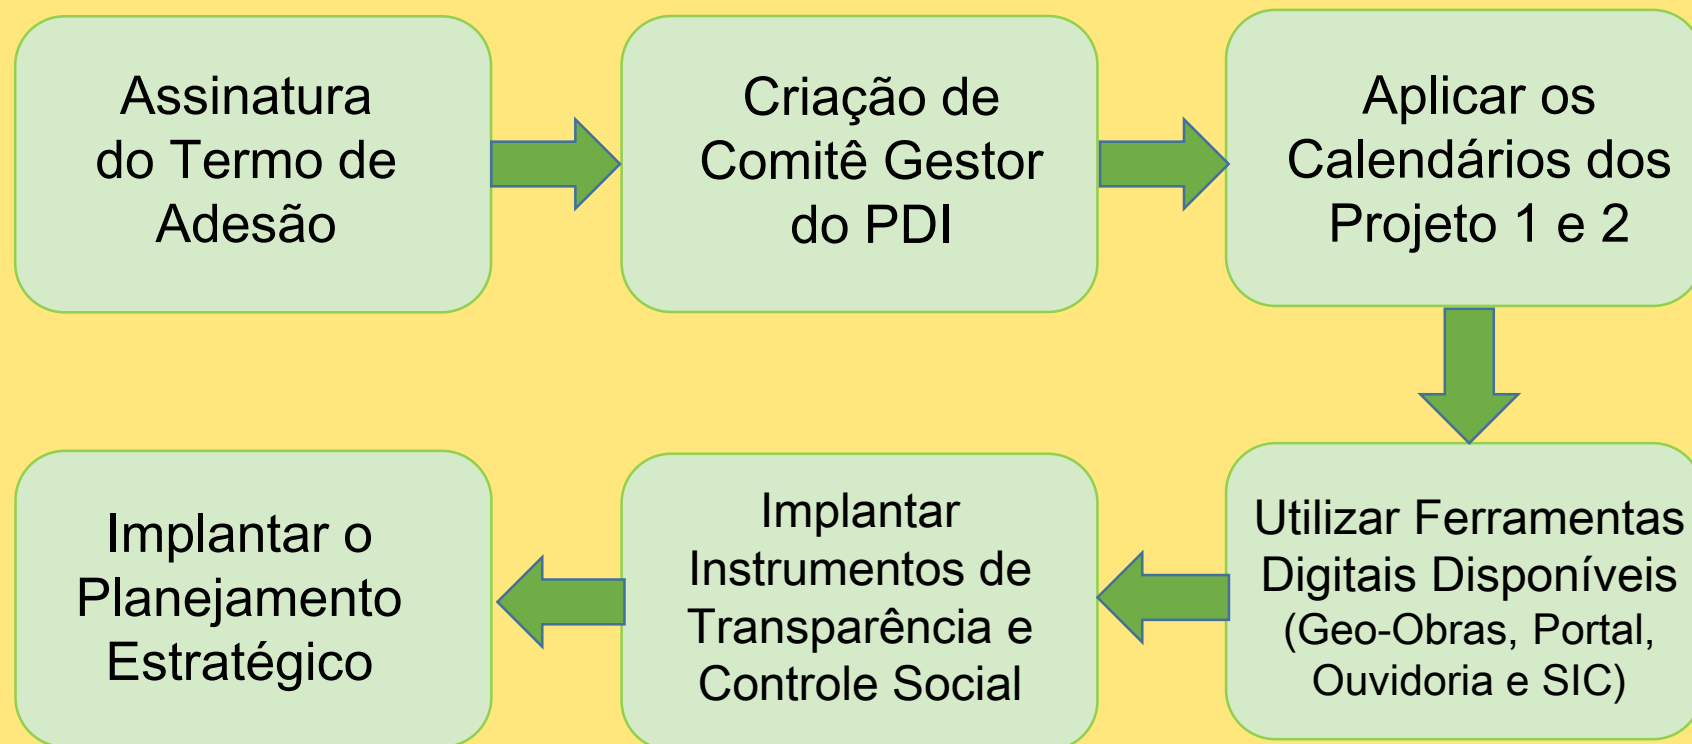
Assinatura do Termo de Adesão

Criação de Comitê Gestor do PDI

Aplicar os Calendários dos Projeto 1 e 2

Utilizar Ferramentas Digitais Disponíveis (Geo-Obras, Portal, Ouvidoria e SIC)

Implantar Instrumentos de Transparência e Controle Social

Implantar o Planejamento Estratégico